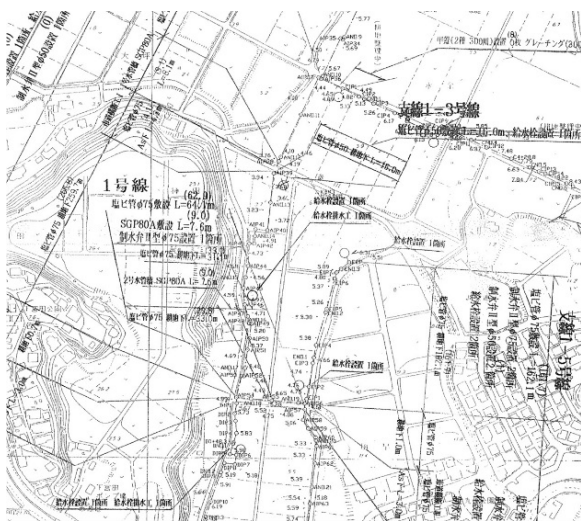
1号線
塩ビ管φ75敷設 L=64.7m
(62.0)
(9.0)
SGP80A敷設 L=7.6m
制水弁口φ75設置 1箇所
塩ビ管φ75 敷設 L=
支線1-3号線
塩ビ管φ50敷設 L=16.0m
給水栓設置 1箇所
給水栓撤去工 1箇所
給水栓設置 1箇所
給水栓設置 1箇所 給水栓撤去工 1箇所
支線1-5号線
平板(2種 300幅)設置 0枚 グレーチング(300)
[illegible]